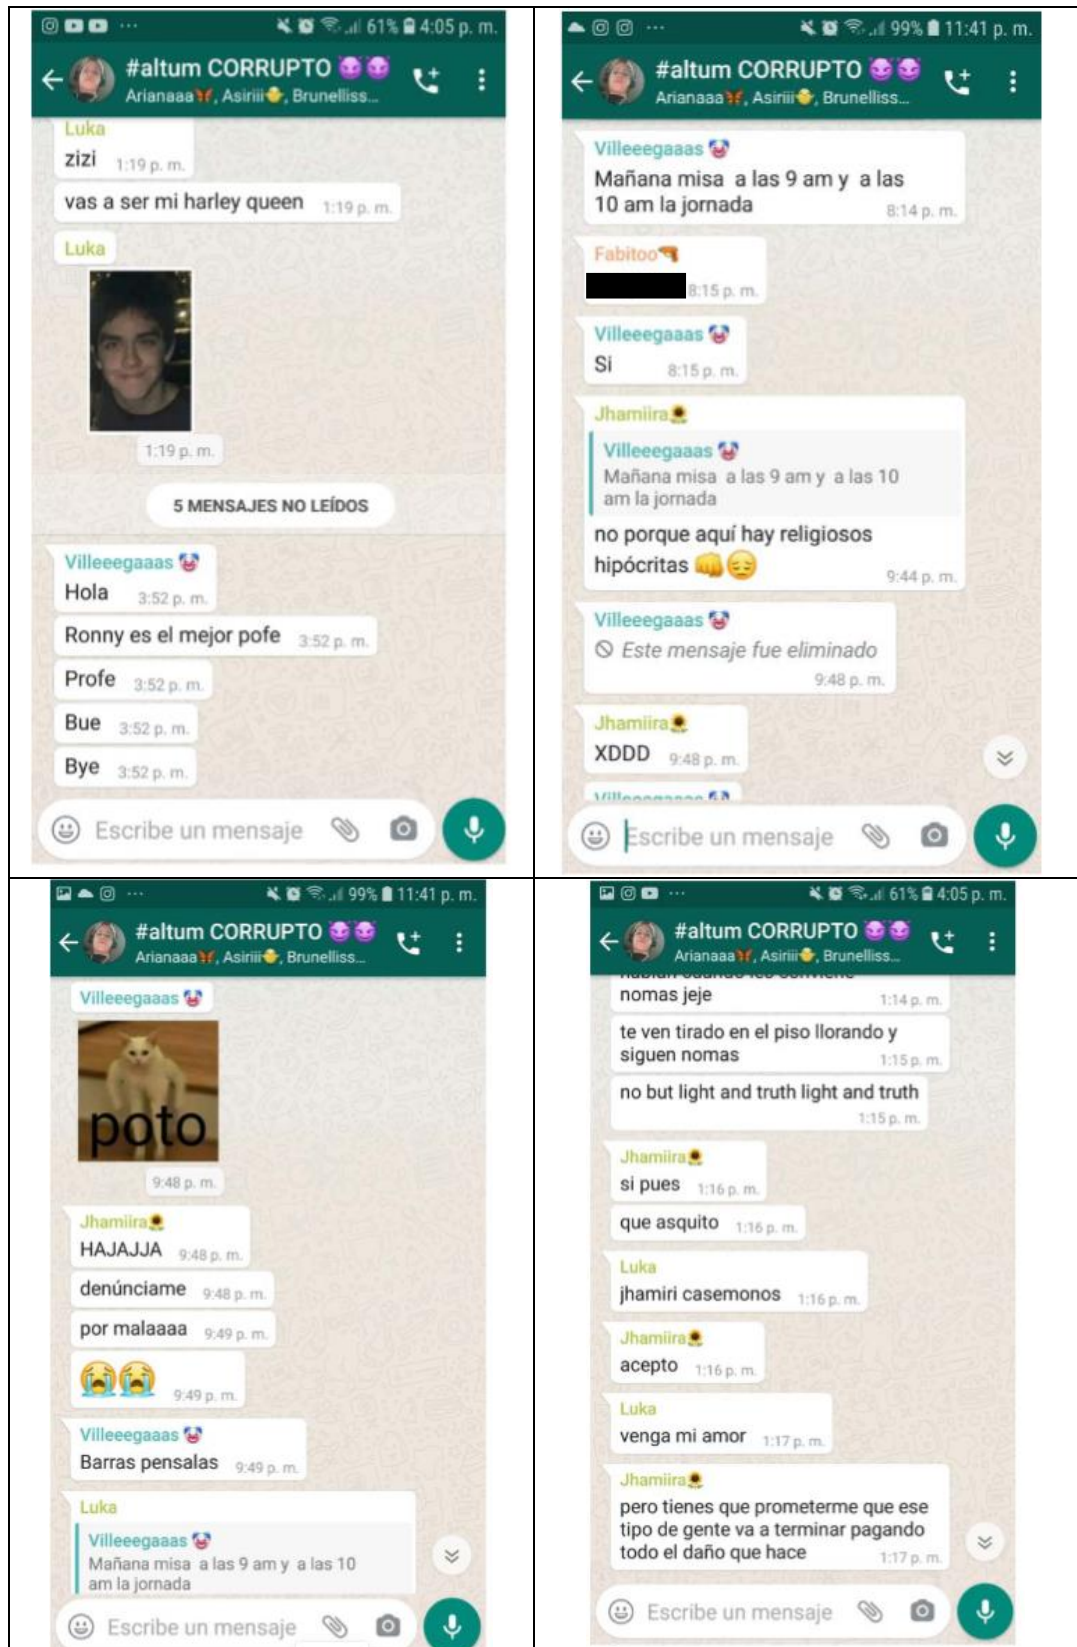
61% 4:05 p. m.
#altum CORRUPTO 😈😈
Arianaaa🦋, Asiriii🐥, Brunelliss...

Luka
zizi 1:19 p. m.
vas a ser mi harley queen 1:19 p. m.
Luka
1:19 p. m.
5 MENSAJES NO LEÍDOS
Villeeegaaas 🤡
Hola 3:52 p. m.
Ronny es el mejor pofe 3:52 p. m.
Profe 3:52 p. m.
Bue 3:52 p. m.
Bye 3:52 p. m.
Escribe un mensaje

99% 11:41 p. m.
#altum CORRUPTO 😈😈
Arianaaa🦋, Asiriii🐥, Brunelliss...

Villeeegaaas 🤡
Mañana misa a las 9 am y a las 10 am la jornada 8:14 p. m.
Fabitoo🔫
8:15 p. m.
Villeeegaaas 🤡
Si 8:15 p. m.
Jhamiira🌻
Villeeegaaas 🤡
Mañana misa a las 9 am y a las 10 am la jornada
no porque aquí hay religiosos hipócritas 👊😒 9:44 p. m.
Villeeegaaas 🤡
Este mensaje fue eliminado 9:48 p. m.
Jhamiira🌻
XDDD 9:48 p. m.
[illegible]
Escribe un mensaje

99% 11:41 p. m.
#altum CORRUPTO 😈😈
Arianaaa🦋, Asiriii🐥, Brunelliss...

Villeeegaaas 🤡
poto
9:48 p. m.
Jhamiira🌻
HAJAJJA 9:48 p. m.
denúnciame 9:48 p. m.
por malaaaa 9:49 p. m.
😭😭 9:49 p. m.
Villeeegaaas 🤡
Barras pensalas 9:49 p. m.
Luka
Villeeegaaas 🤡
Mañana misa a las 9 am y a las 10 am la jornada
Escribe un mensaje

61% 4:05 p. m.
#altum CORRUPTO 😈😈
Arianaaa🦋, Asiriii🐥, Brunelliss...

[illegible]
nomas jeje 1:14 p. m.
te ven tirado en el piso llorando y siguen nomas 1:15 p. m.
no but light and truth light and truth 1:15 p. m.
Jhamiira🌻
si pues 1:16 p. m.
que asquito 1:16 p. m.
Luka
jhamiri casemonos 1:16 p. m.
Jhamiira🌻
acepto 1:16 p. m.
Luka
venga mi amor 1:17 p. m.
Jhamiira🌻
pero tienes que prometerme que ese tipo de gente va a terminar pagando todo el daño que hace 1:17 p. m.
Escribe un mensaje